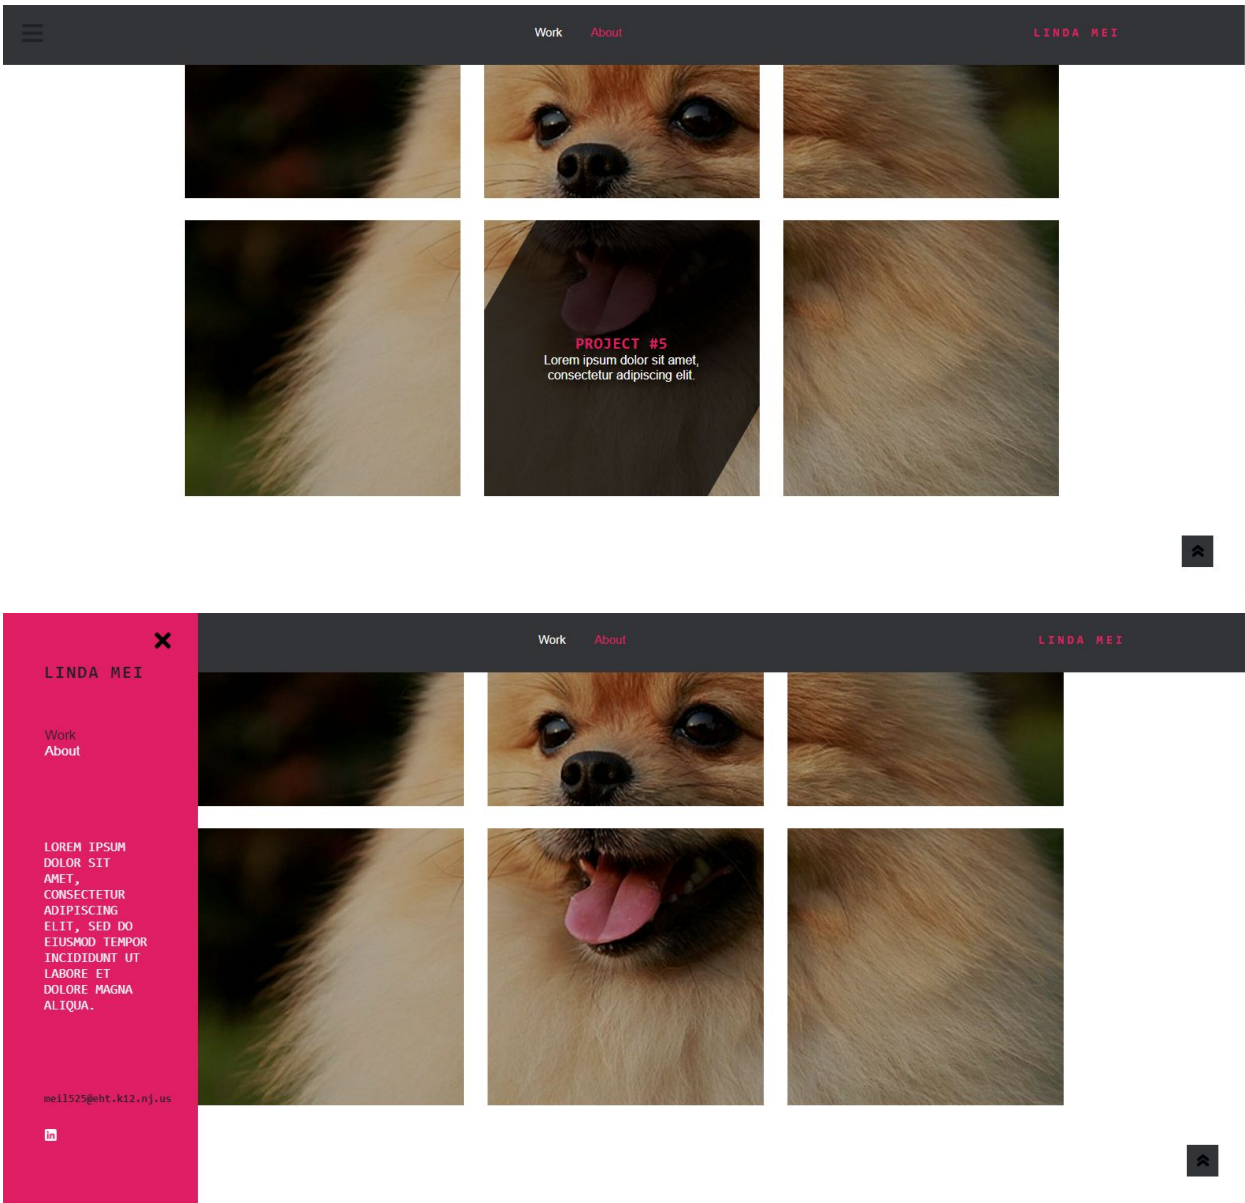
Work About

LINDA MEI

PROJECT #5
Lorem ipsum dolor sit amet, consectetur adipiscing elit.

LINDA MEI

Work
About

Work About

LINDA MEI

LOREM IPSUM DOLOR SIT AMET, CONSECTETUR ADIPISCING ELIT, SED DO EIUSMOD TEMPOR INCIDIDUNT UT LABORE ET DOLORE MAGNA ALIQUA.

mei1525@eht.k12.nj.us